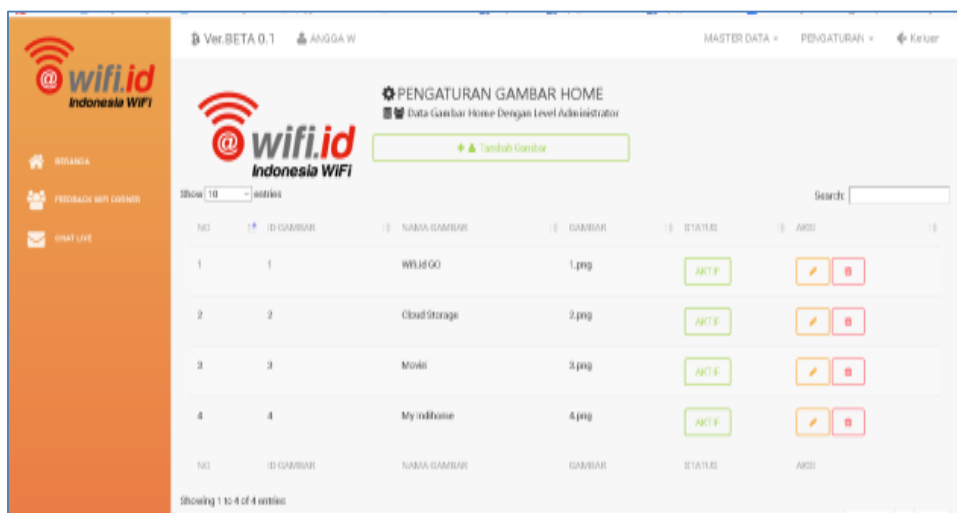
@ wifi.id
Indonesia WiFi

BERANDA
FEEDBACK WIFI CORNER
CHAT LIVE

Ver.BETA 0.1 ANGGA W
MASTER DATA PENGATURAN Keluar

@ wifi.id
Indonesia WiFi

PENGATURAN GAMBAR HOME
Data Gambar Home Dengan Level Administrator

Tambah Gambar

Show 10 entries
Search:

| NO | ID GAMBAR | NAMA GAMBAR | GAMBAR | STATUS | AKSI |
|---|---|---|---|---|---|
| 1 | 1 | Wifi.id GO | 1.png | AKTIF | |
| 2 | 2 | Cloud Storage | 2.png | AKTIF | |
| 3 | 3 | Movin | 3.png | AKTIF | |
| 4 | 4 | My indihome | 4.png | AKTIF | |
| NO | ID GAMBAR | NAMA GAMBAR | GAMBAR | STATUS | AKSI |

Showing 1 to 4 of 4 entries